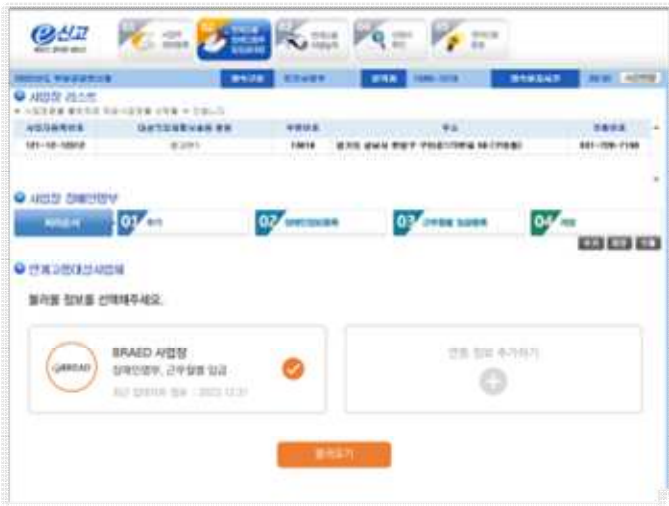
e신고

사업장 리스트

| 사업자등록번호 | | 우편번호 | 주소 | 전화번호 |
|---|---|---|---|---|
| 121-10-10012 | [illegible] | 10818 | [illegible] | 031-708-7190 |

사업장 장애인명부

01 02 03 04

연계고용대상사업체

불러올 정보를 선택해주세요.

BRAED 사업장
장애인명부, 근무일별 임금

연동 정보 추가하기

불러오기